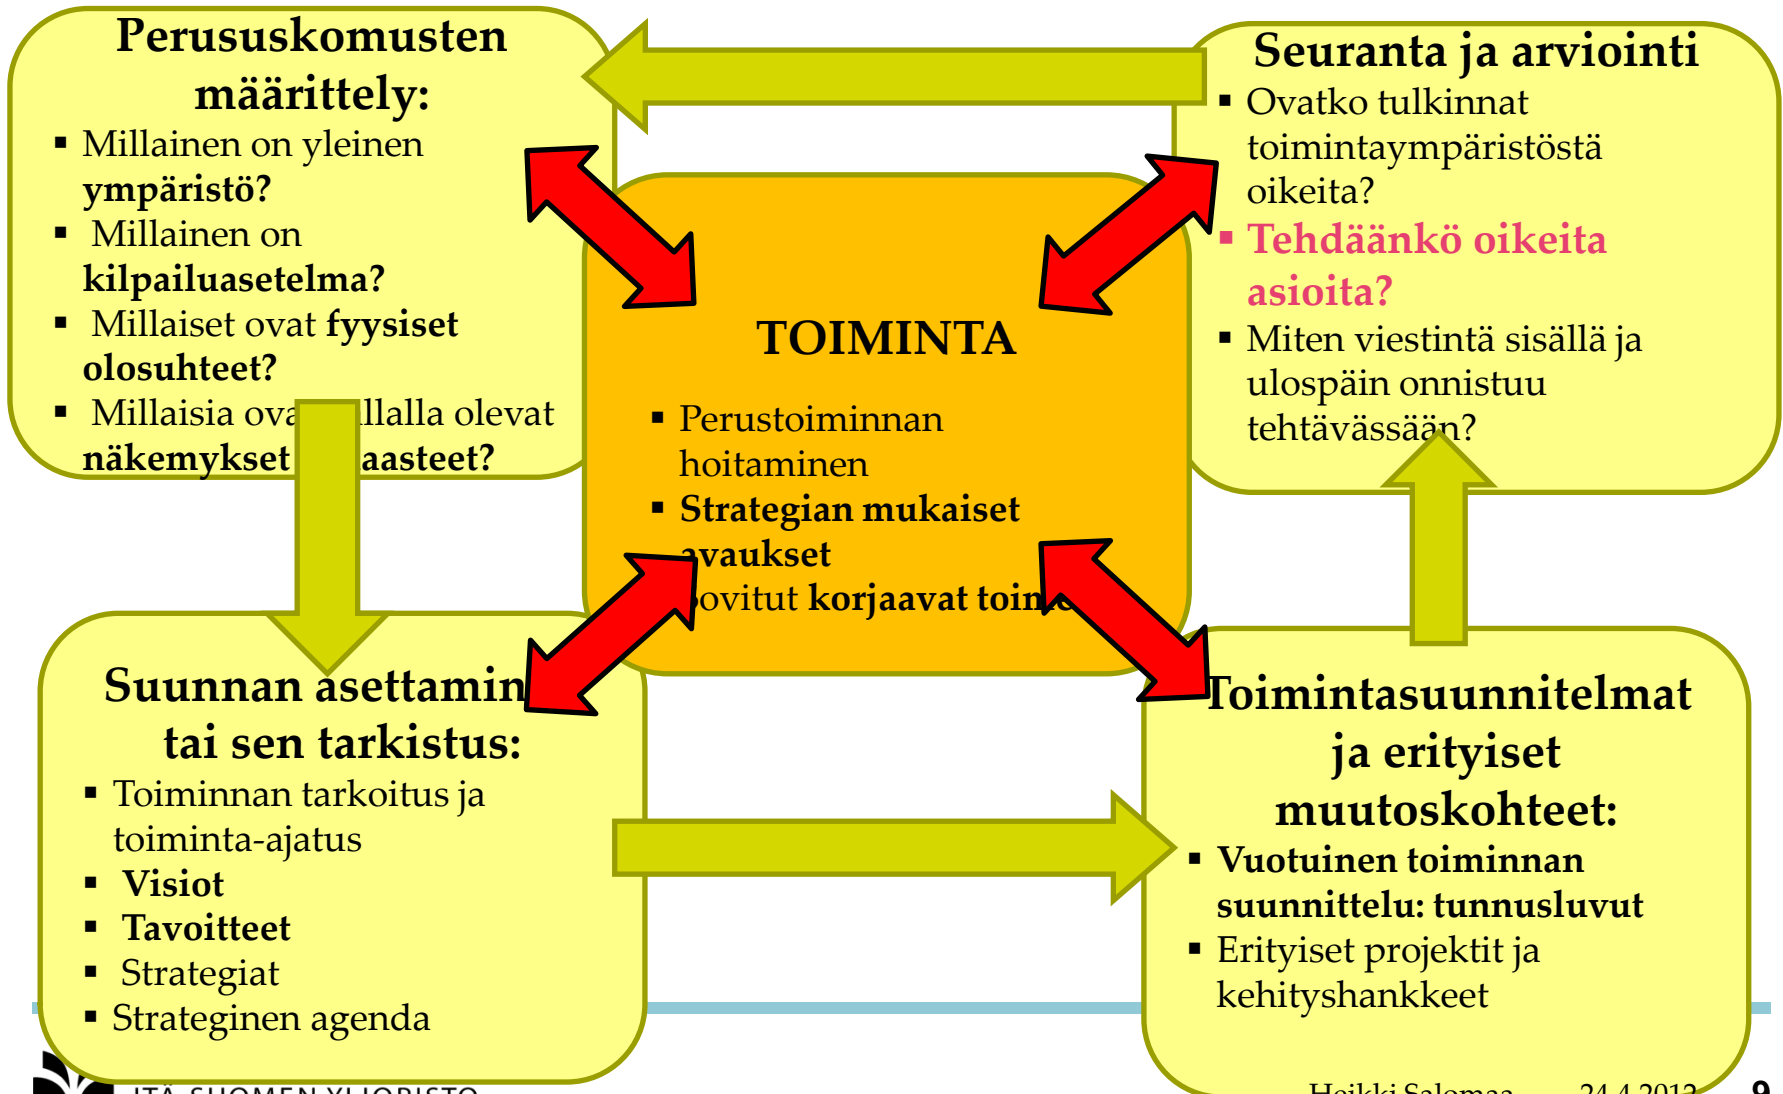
Perususkomusten määrittely:
▪ Millainen on yleinen **ympäristö?**
▪ Millainen on **kilpailuasetelma?**
▪ Millaiset ovat **fyysiset olosuhteet?**
▪ Millaisia ova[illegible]llalla olevat **näkemykset** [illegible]**aasteet?**

Seuranta ja arviointi
▪ Ovatko tulkinnat toimintaympäristöstä oikeita?
▪ **Tehdäänkö oikeita asioita?**
▪ Miten viestintä sisällä ja ulospäin onnistuu tehtävässään?

TOIMINTA
▪ Perustoiminnan hoitaminen
▪ **Strategian mukaiset** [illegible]**vaukset**
▪ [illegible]ovitut **korjaavat toi**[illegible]

Suunnan asettamin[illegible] tai sen tarkistus:
▪ Toiminnan tarkoitus ja toiminta-ajatus
▪ **Visiot**
▪ **Tavoitteet**
▪ Strategiat
▪ Strateginen agenda

Toimintasuunnitelmat ja erityiset muutoskohteet:
▪ **Vuotuinen toiminnan suunnittelu: tunnusluvut**
▪ Erityiset projektit ja kehityshankkeet

ITÄ-SUOMEN YLIOPISTO
Heikki Salomaa 24.4.2013 9